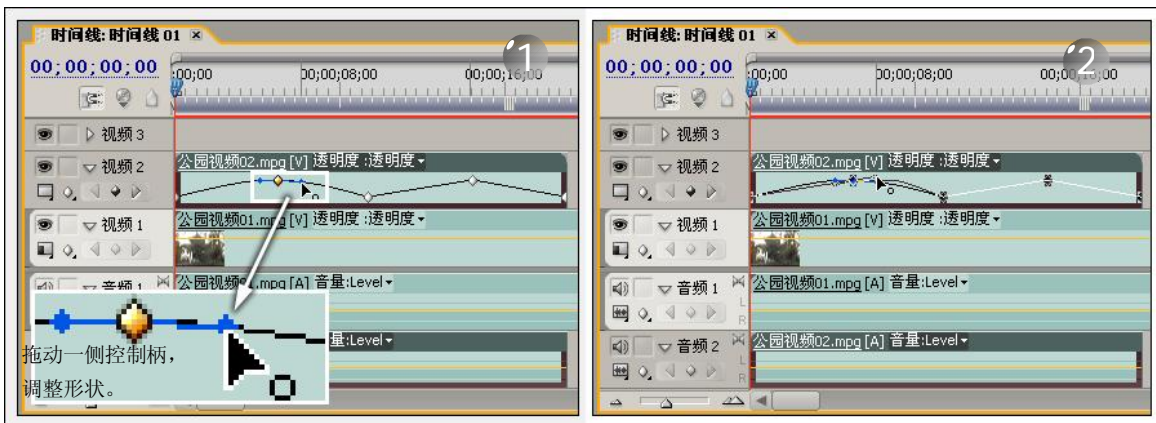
时间线: 时间线 01 ×
00;00;00;00
;00;00
00;00;08;00
00;00;16;00
1
视频 3
视频 2
公园视频02.mpg [V] 透明度 :透明度
视频 1
公园视频01.mpg [V] 透明度 :透明度
音频 1
公园视频01.mpg [A] 音量:Level
量:Level
拖动一侧控制柄，调整形状。

时间线: 时间线 01 ×
00;00;00;00
;00;00
00;00;08;00
00;00;16;00
2
视频 3
视频 2
公园视频02.mpg [V] 透明度 :透明度
视频 1
公园视频01.mpg [V] 透明度 :透明度
音频 1
公园视频01.mpg [A] 音量:Level
音频 2
公园视频02.mpg [A] 音量:Level